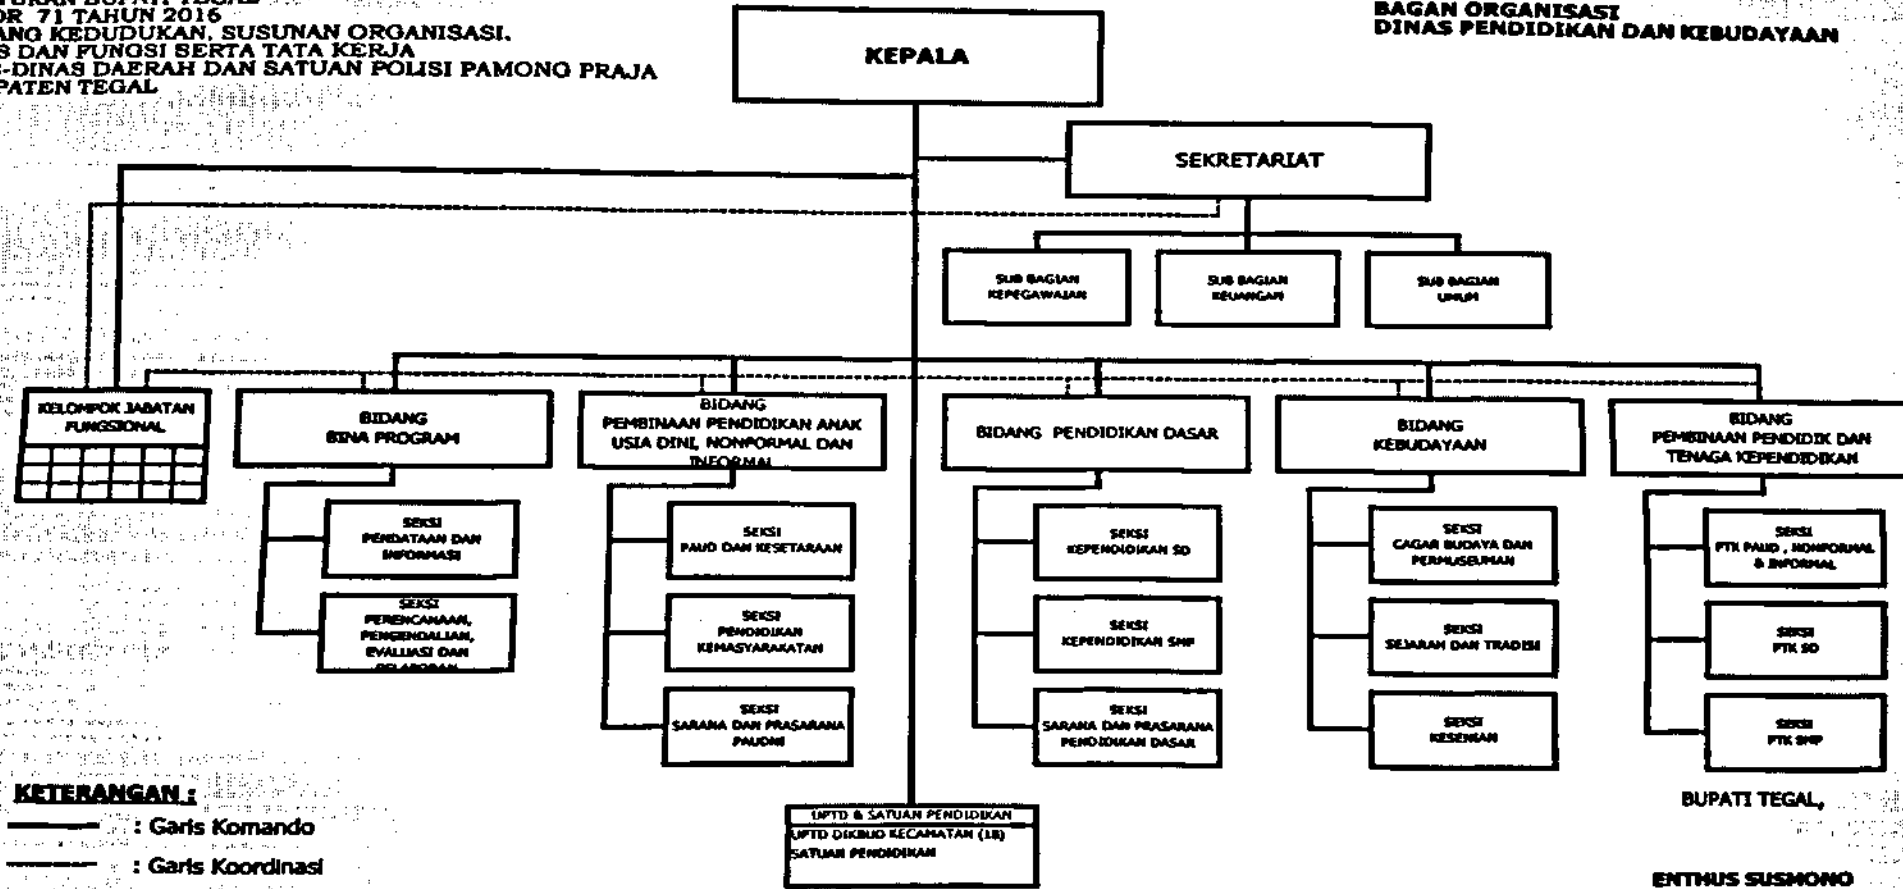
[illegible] BUPATI TEGAL
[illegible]OR 71 TAHUN 2016
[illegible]ANG KEDUDUKAN, SUSUNAN ORGANISASI,
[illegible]S DAN FUNGSI SERTA TATA KERJA
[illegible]-DINAS DAERAH DAN SATUAN POLISI PAMONG PRAJA
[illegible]PATEN TEGAL

BAGAN ORGANISASI
DINAS PENDIDIKAN DAN KEBUDAYAAN

KEPALA

SEKRETARIAT

SUB BAGIAN KEPEGAWAIAN

SUB BAGIAN KEUANGAN

SUB BAGIAN UMUM

KELOMPOK JABATAN FUNGSIONAL

BIDANG BINA PROGRAM

SEKSI PENDATAAN DAN INFORMASI

SEKSI PERENCANAAN, PENGENDALIAN, EVALUASI DAN PELAPORAN

BIDANG PEMBINAAN PENDIDIKAN ANAK USIA DINI, NONFORMAL DAN INFORMAL

SEKSI PAUD DAN KESETARAAN

SEKSI PENDIDIKAN KEMASYARAKATAN

SEKSI SARANA DAN PRASARANA PAUDNI

BIDANG PENDIDIKAN DASAR

SEKSI KEPENDIDIKAN SD

SEKSI KEPENDIDIKAN SMP

SEKSI SARANA DAN PRASARANA PENDIDIKAN DASAR

BIDANG KEBUDAYAAN

SEKSI CAGAR BUDAYA DAN PERMUSEUMAN

SEKSI SEJARAH DAN TRADISI

SEKSI KESENIAN

BIDANG PEMBINAAN PENDIDIK DAN TENAGA KEPENDIDIKAN

SEKSI PTK PAUD , NONFORMAL & INFORMAL

SEKSI PTK SD

SEKSI PTK SMP

UPTD & SATUAN PENDIDIKAN
UPTD DIKBUD KECAMATAN (18)
SATUAN PENDIDIKAN

KETERANGAN :
: Garis Komando
: Garis Koordinasi

BUPATI TEGAL,

ENTHUS SUSMONO